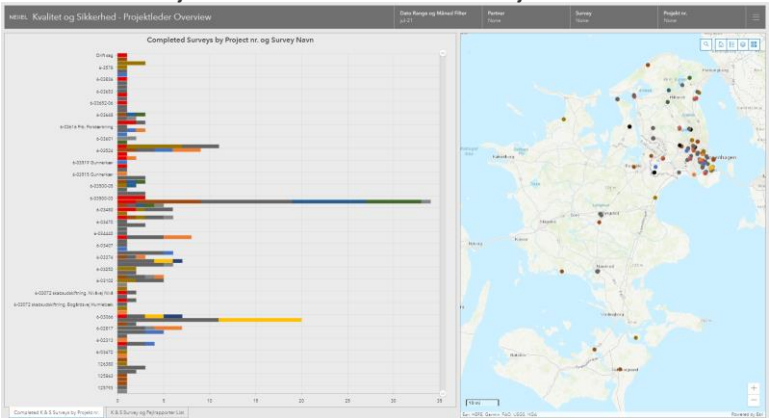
NEXEL Kvalitet og Sikkerhed - Projektleder Overview

Data Range og Måned Filter
jul-21

Partner
None

Survey
None

Projekt nr.
None

Completed Surveys by Project nr. og Survey Navn

Drift seg
4-3576
4-03656
4-03652
4-03652-06
4-03648
4-03614 Pit. Forsænkning
4-03601
4-0352x
4-03515 Surveys
4-03515 Surveys
4-03500-05
4-03500-03
4-03495
4-03470
4-03440
4-03407
4-03374
4-03250
4-03103
4-03072 stabsudskiftning, Midtvej Nord
4-03072 stabsudskiftning, Skovvej Vestvej
4-03066
4-02917
4-02313
4-02475
124393
123840
123795

0 5 10 15 20 25 30 35

Completed K & S Surveys by Project nr. | K & S Survey og Fejlrapporter List

København

Esri, HERE, Garmin, FAO, USGS, NGA | Powered by Esri